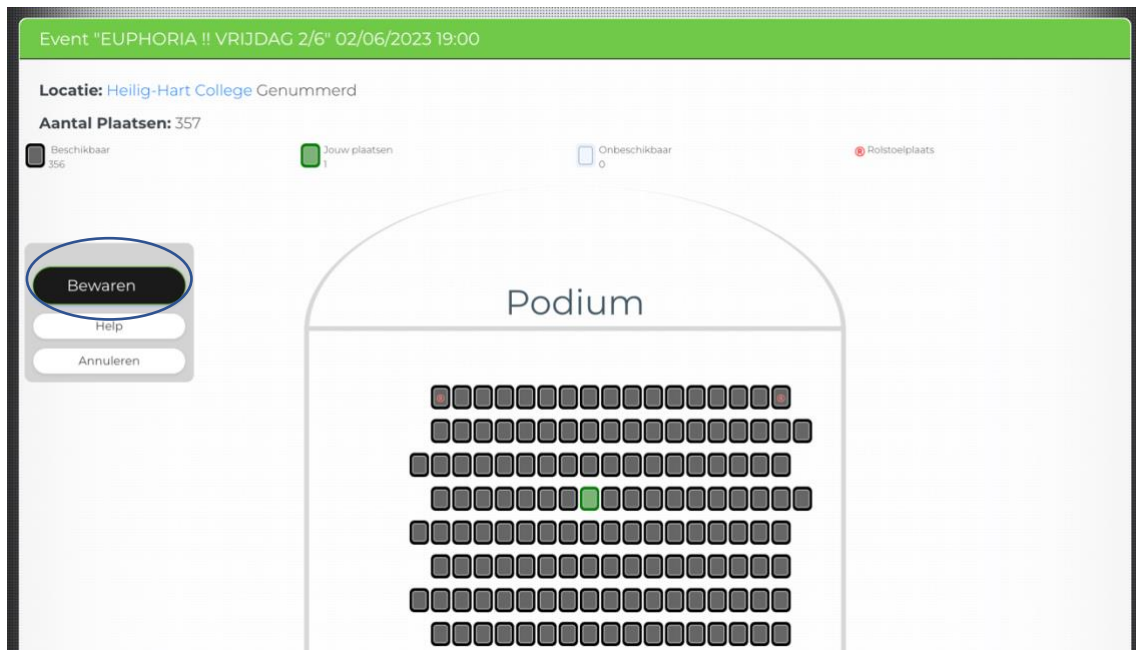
Event "EUPHORIA !! VRIJDAG 2/6" 02/06/2023 19:00

Locatie: Heilig-Hart College Genummerd

Aantal Plaatsen: 357

Beschikbaar
356

Jouw plaatsen
1

Onbeschikbaar
0

Rolstoelplaats

Bewaren

Help

Annuleren

Podium